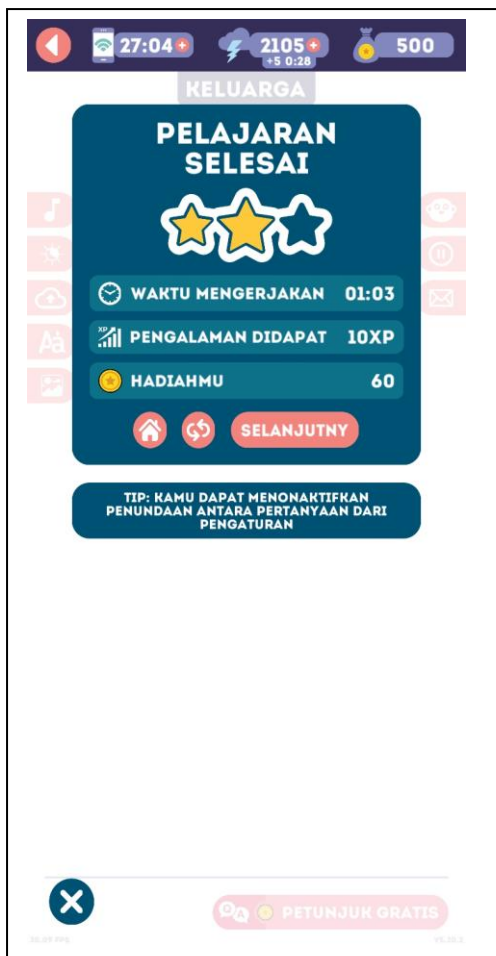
27:04

2105
+5 0:28

500

KELUARGA

PELAJARAN SELESAI

WAKTU MENGERJAKAN 01:03

XP PENGALAMAN DIDAPAT 10XP

HADIAHMU 60

SELANJUTNY

TIP: KAMU DAPAT MENONAKTIFKAN PENUNDAAN ANTARA PERTANYAAN DARI PENGATURAN

PETUNJUK GRATIS

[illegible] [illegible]